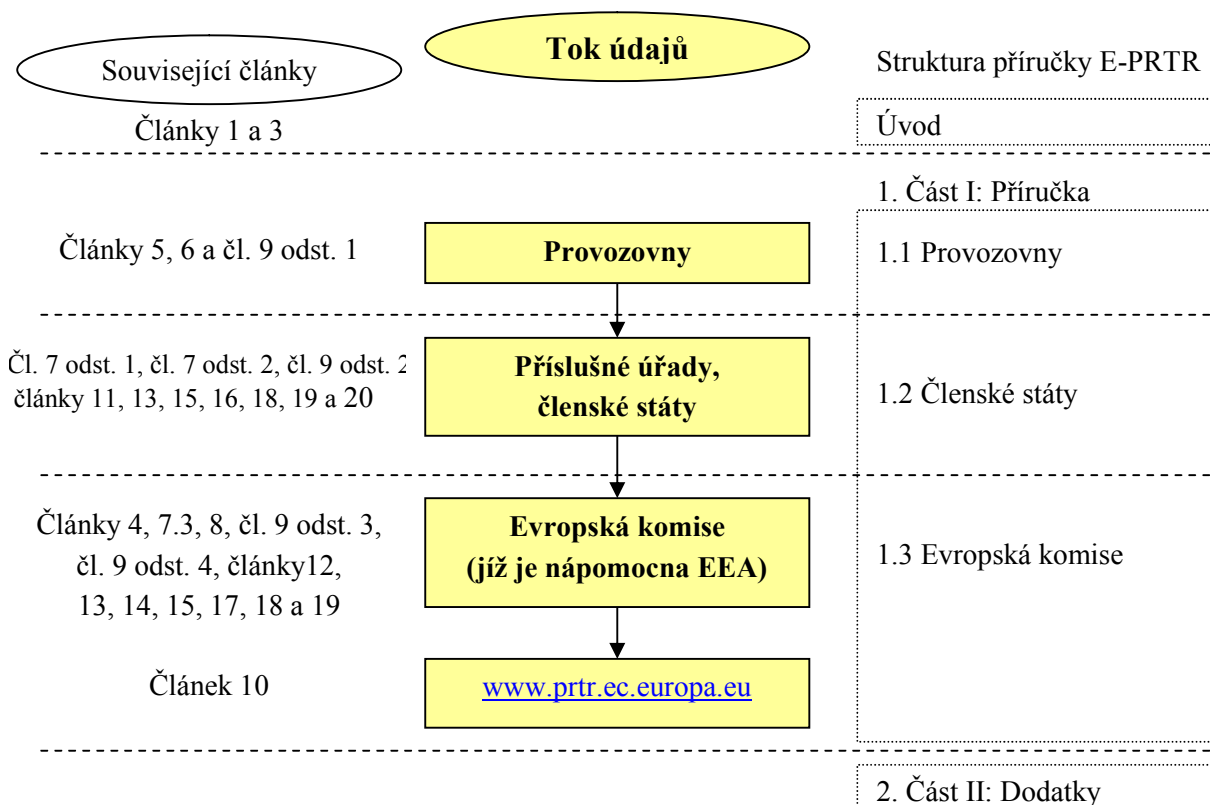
Související články

Tok údajů

Struktura příručky E-PRTR

Články 1 a 3

Úvod

1. Část I: Příručka

Články 5, 6 a čl. 9 odst. 1

Provozovny

1.1 Provozovny

Čl. 7 odst. 1, čl. 7 odst. 2, čl. 9 odst. 2 články 11, 13, 15, 16, 18, 19 a 20

Příslušné úřady, členské státy

1.2 Členské státy

Články 4, 7.3, 8, čl. 9 odst. 3, čl. 9 odst. 4, články12, 13, 14, 15, 17, 18 a 19

Evropská komise (jíž je nápomocna EEA)

1.3 Evropská komise

Článek 10

www.prtr.ec.europa.eu

2. Část II: Dodatky